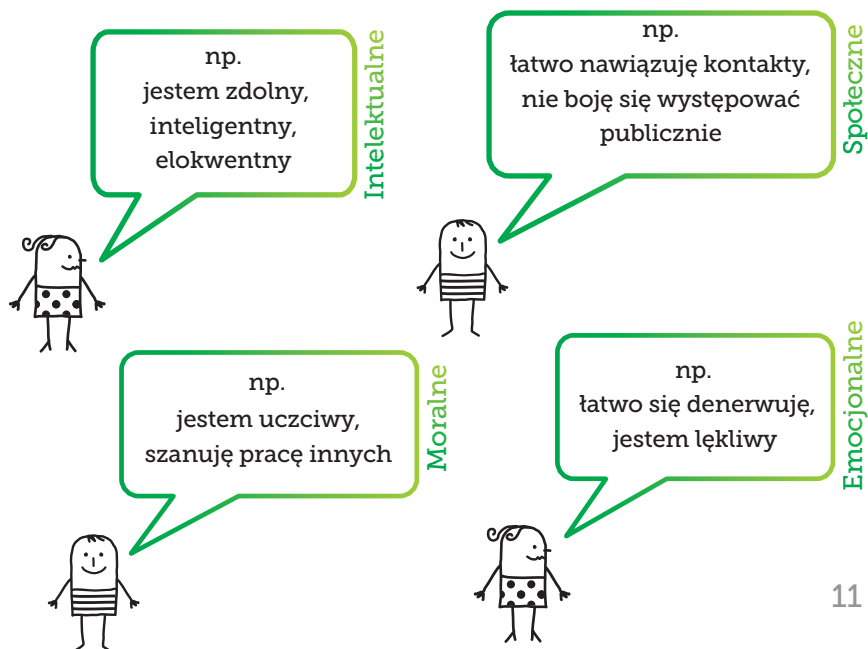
np.
jestem zdolny,
inteligentny,
elokwentny

Intelektualne

np.
łatwo nawiązuję kontakty,
nie boję się występować
publicznie

Społeczne

np.
jestem uczciwy,
szanuję pracę innych

Moralne

np.
łatwo się denerwuję,
jestem lękliwy

Emocjonalne

11